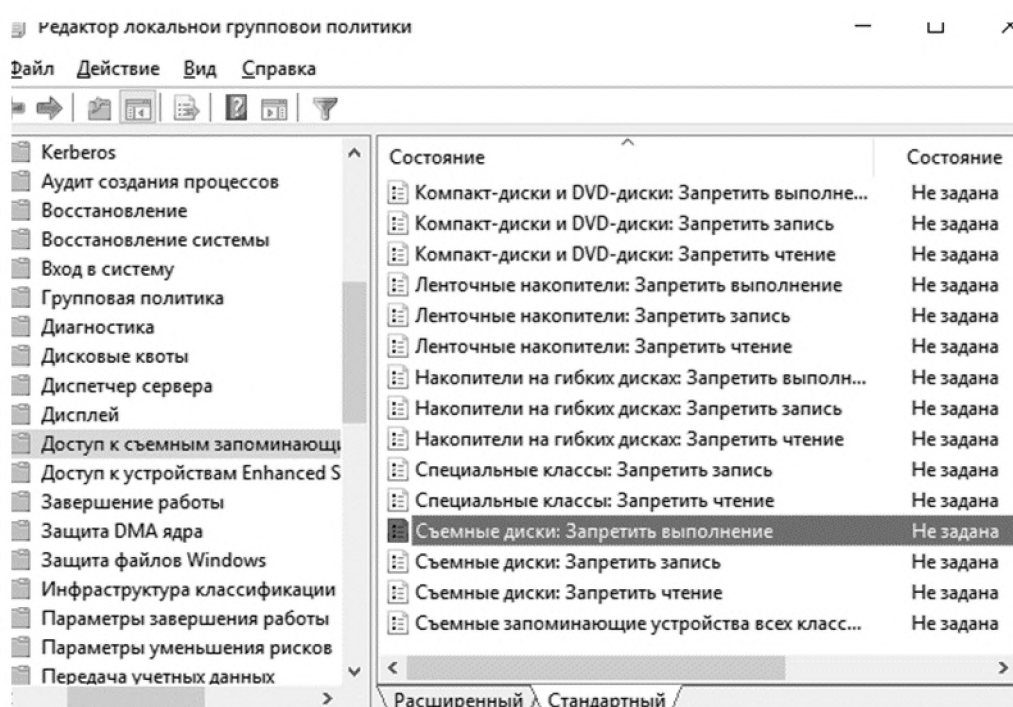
Редактор локальной групповой политики

Файл Действие Вид Справка

Kerberos
Аудит создания процессов
Восстановление
Восстановление системы
Вход в систему
Групповая политика
Диагностика
Дисковые квоты
Диспетчер сервера
Дисплей
Доступ к съемным запоминающ
Доступ к устройствам Enhanced S
Завершение работы
Защита DMA ядра
Защита файлов Windows
Инфраструктура классификации
Параметры завершения работы
Параметры уменьшения рисков
Передача учетных данных

| Состояние | Состояние |
|---|---|
| Компакт-диски и DVD-диски: Запретить выполне... | Не задана |
| Компакт-диски и DVD-диски: Запретить запись | Не задана |
| Компакт-диски и DVD-диски: Запретить чтение | Не задана |
| Ленточные накопители: Запретить выполнение | Не задана |
| Ленточные накопители: Запретить запись | Не задана |
| Ленточные накопители: Запретить чтение | Не задана |
| Накопители на гибких дисках: Запретить выполн... | Не задана |
| Накопители на гибких дисках: Запретить запись | Не задана |
| Накопители на гибких дисках: Запретить чтение | Не задана |
| Специальные классы: Запретить запись | Не задана |
| Специальные классы: Запретить чтение | Не задана |
| Съемные диски: Запретить выполнение | Не задана |
| Съемные диски: Запретить запись | Не задана |
| Съемные диски: Запретить чтение | Не задана |
| Съемные запоминающие устройства всех класс... | Не задана |

Расширенный Стандартный